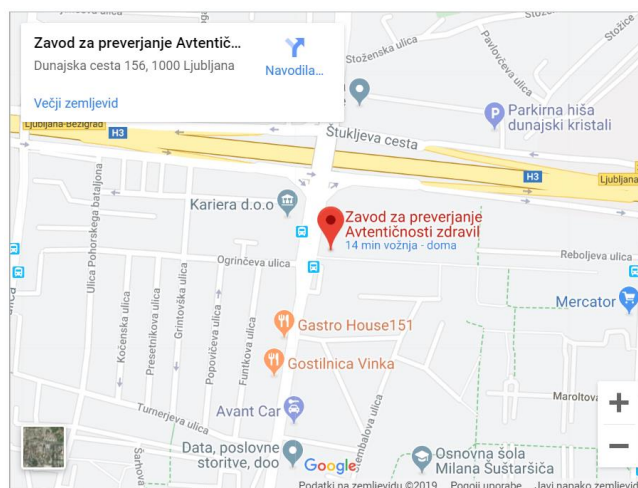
Zavod za preverjanje Avtentič...
Dunajska cesta 156, 1000 Ljubljana
Navodila...
Večji zemljevid

Stožice
Stoženska ulica
Pavlovčeva ulica
Parkirna hiša dunajski kristali
Ljubljana-Bežigrad
H3
Štukljeva cesta
H3
Ljubljana
Kariera d.o.o
Zavod za preverjanje Avtentičnosti zdravil
14 min vožnja - doma
Ulica Pohorskega bataljona
Ogrinčeva ulica
Reboljeva ulica
Mercator
Kočenska ulica
Presetnikova ulica
Grintovška ulica
Popovičeva ulica
Funtkova ulica
Gastro House151
Gostilnica Vinka
Marolto
Turnerjeva ulica
Avant Car
Data, poslovne storitve, doo
Osnovna šola Milana Šuštaršiča
Šarhova
Google
Podatki na zemljevidu ©2019
Pogoji uporabe
Javi napako zemljevid
+
−